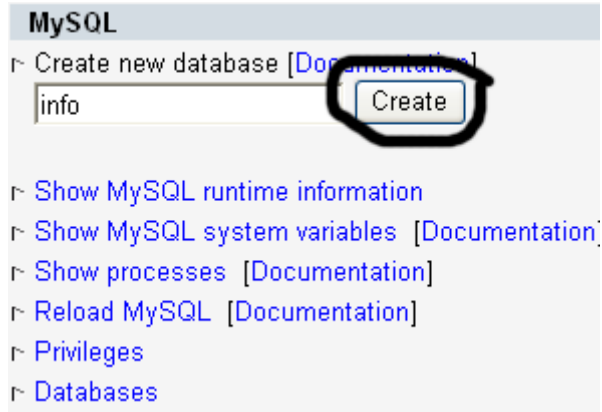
MySQL

Create new database [Documentation]

info

Create

Show MySQL runtime information

Show MySQL system variables [Documentation]

Show processes [Documentation]

Reload MySQL [Documentation]

Privileges

Databases